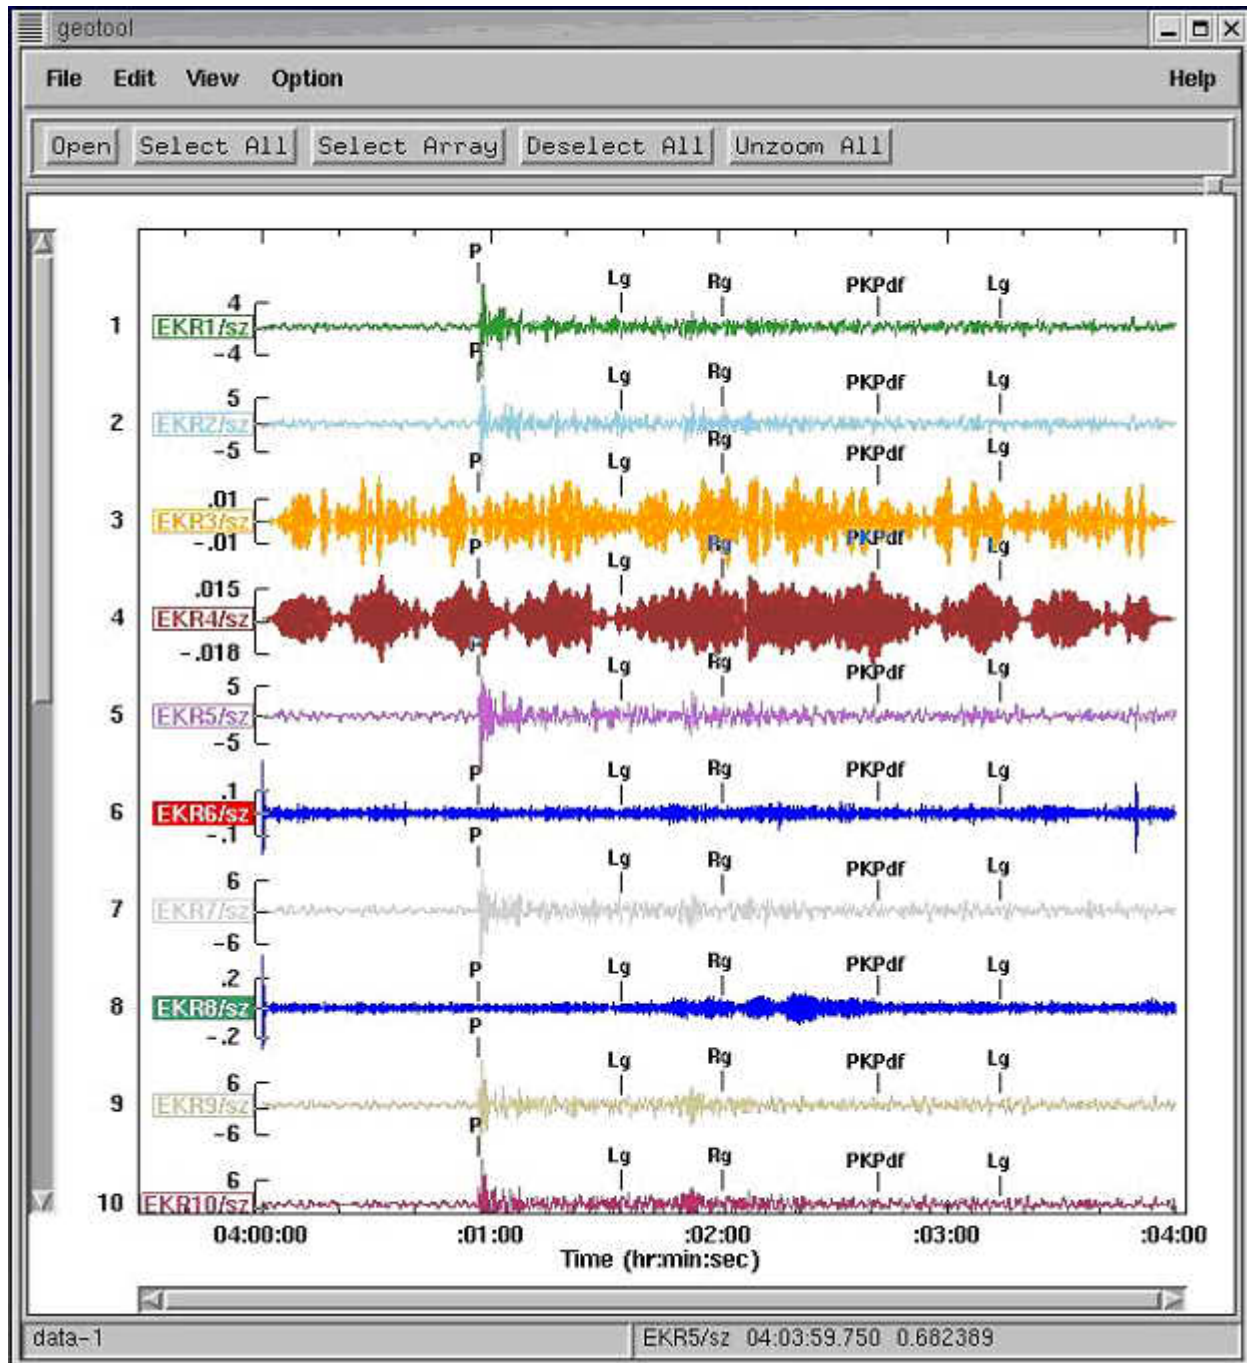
geotool

File Edit View Option Help

Open Select All Select Array Deselect All Unzoom All

P
Lg Rg PKPdf Lg
1 4 EKR1/sz -4
P
Lg Rg PKPdf Lg
2 5 EKR2/sz -5
Rg
P
Lg PKPdf Lg
3 .01 EKR3/sz -.01
P
Rg PKPdf Lg
Lg
4 .015 EKR4/sz -.018
P
Rg
Lg PKPdf Lg
5 5 EKR5/sz -5
P
Lg Rg PKPdf Lg
6 .1 EKR6/sz -.1
P
Lg Rg PKPdf Lg
7 6 EKR7/sz -6
P
Lg Rg PKPdf Lg
8 .2 EKR8/sz -.2
P
Lg Rg PKPdf Lg
9 6 EKR9/sz -6
P
Lg Rg PKPdf Lg
10 6 EKR10/sz

04:00:00 :01:00 :02:00 :03:00 :04:00
Time (hr:min:sec)

data-1 EKR5/sz 04:03:59.750 0.682389